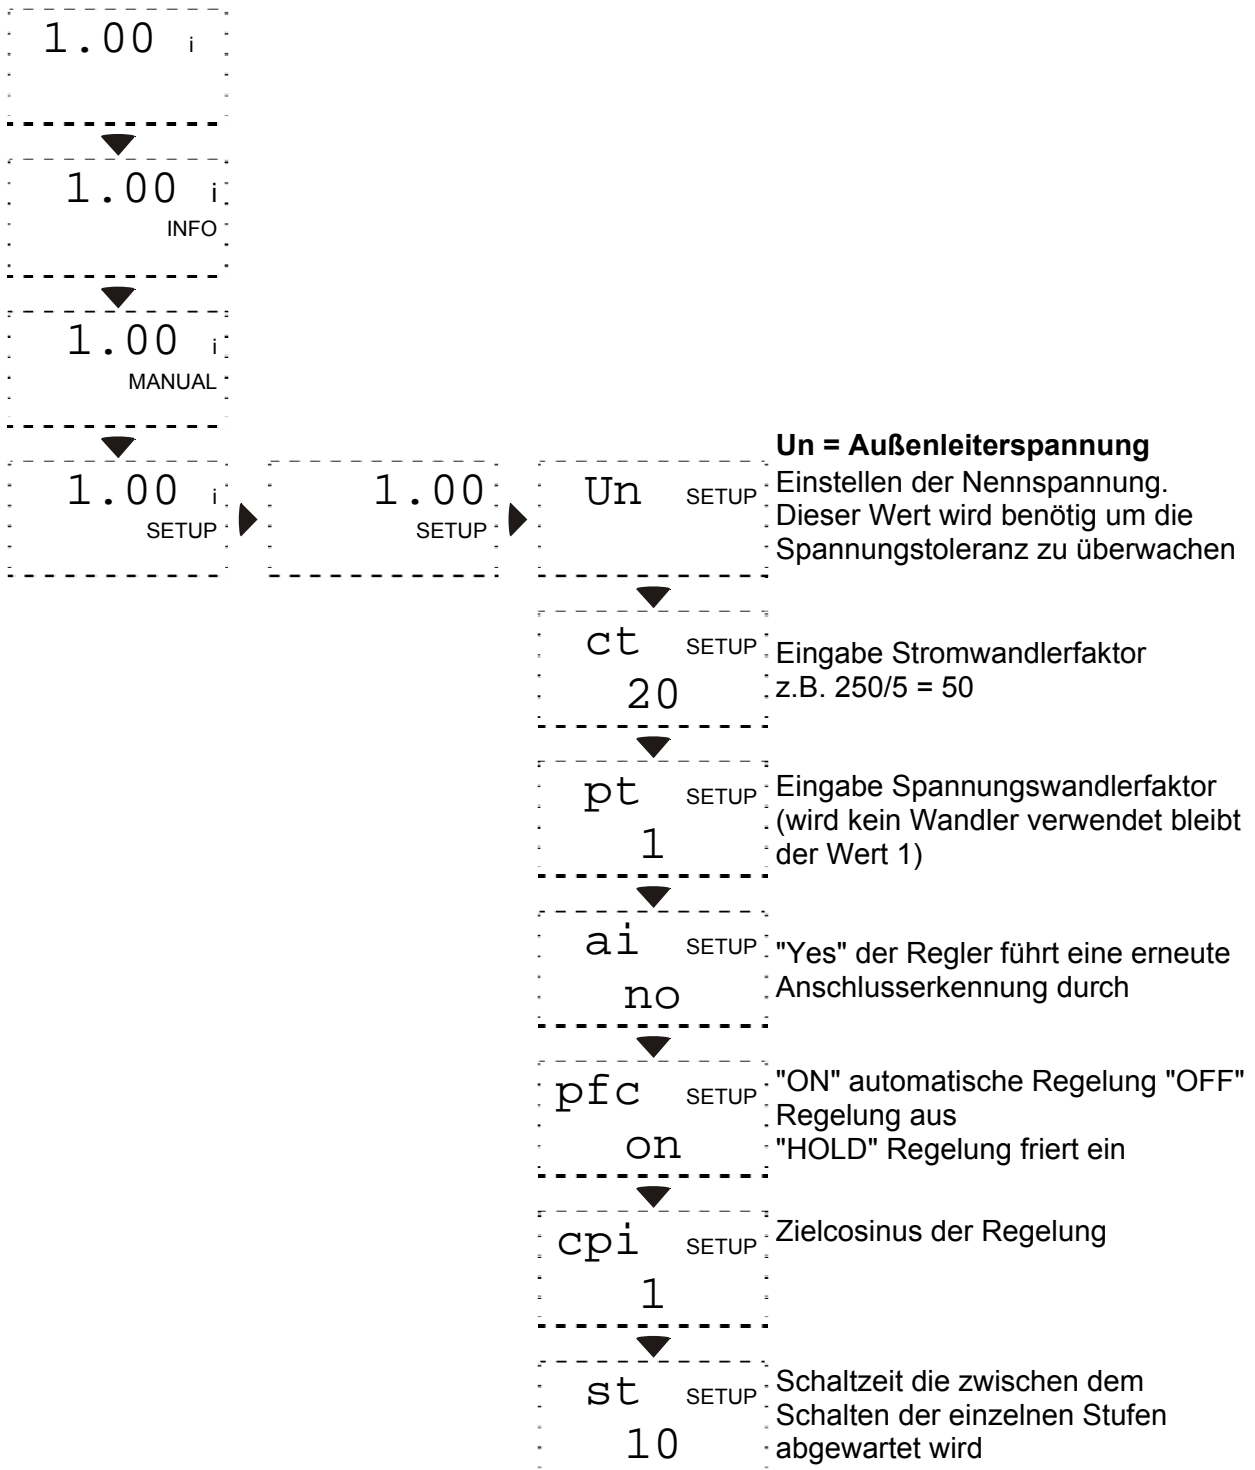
1.00 i

1.00 i
INFO

1.00 i
MANUAL

1.00 i
SETUP

1.00
SETUP

Un SETUP

**Un = Außenleiterspannung**
Einstellen der Nennspannung. Dieser Wert wird benötig um die Spannungstoleranz zu überwachen

ct SETUP
20

Eingabe Stromwandlerfaktor z.B. 250/5 = 50

pt SETUP
1

Eingabe Spannungswandlerfaktor (wird kein Wandler verwendet bleibt der Wert 1)

ai SETUP
no

"Yes" der Regler führt eine erneute Anschlusserkennung durch

pfc SETUP
on

"ON" automatische Regelung "OFF" Regelung aus
"HOLD" Regelung friert ein

cpi SETUP
1

Zielcosinus der Regelung

st SETUP
10

Schaltzeit die zwischen dem Schalten der einzelnen Stufen abgewartet wird